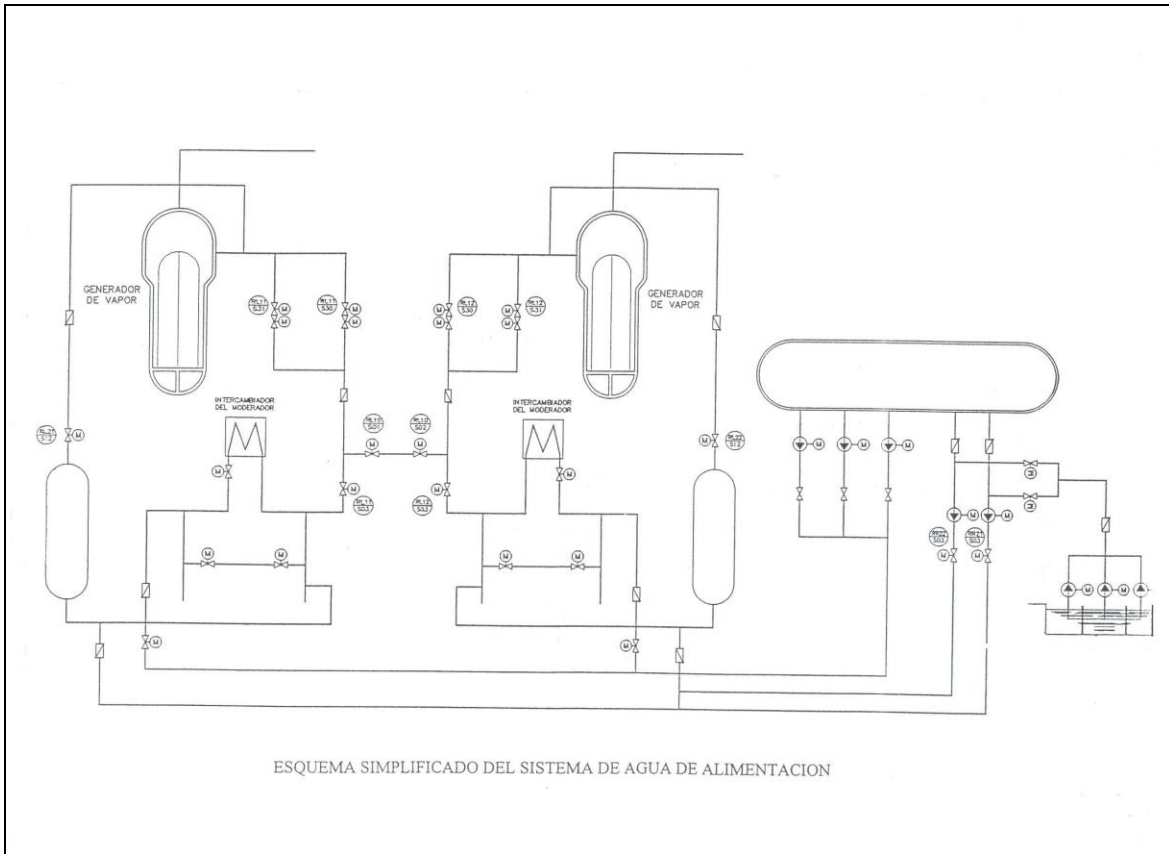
GENERADOR DE VAPOR

GENERADOR DE VAPOR

RL11 S31

RL11 S30

RL12 S30

RL12 S31

INTERCAMBIADOR DEL MODERADOR

INTERCAMBIADOR DEL MODERADOR

RL21 S12

RL11 S01

RL12 S02

RL22 S12

RL11 S03

RL12 S03

RR22 S03

RR21 S03

ESQUEMA SIMPLIFICADO DEL SISTEMA DE AGUA DE ALIMENTACION